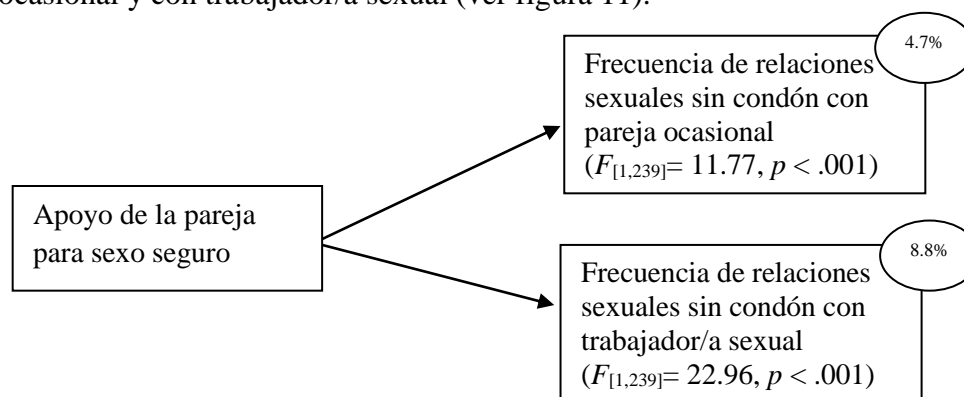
ocasional y con trabajador/a sexual (ver figura 11).

Apoyo de la pareja para sexo seguro

4.7%

Frecuencia de relaciones sexuales sin condón con pareja ocasional ($F_{[1,239]}$= 11.77, $p$ < .001)

8.8%

Frecuencia de relaciones sexuales sin condón con trabajador/a sexual ($F_{[1,239]}$= 22.96, $p$ < .001)